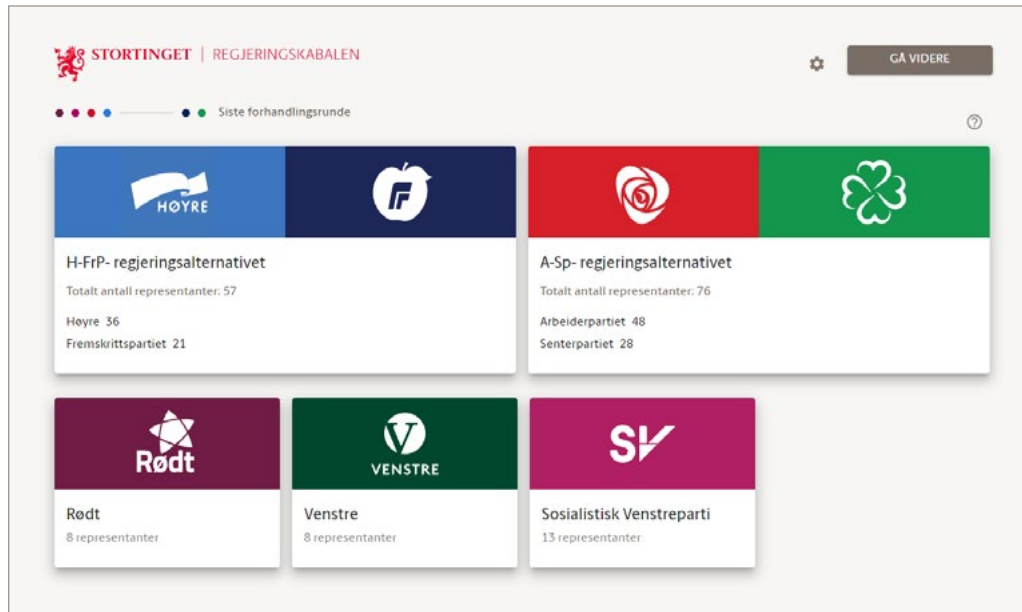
STORTINGET | REGJERINGSKABALEN

GÅ VIDERE

Siste forhandlingsrunde

HØYRE

H-FrP- regjeringsalternativet

Totalt antall representanter: 57

Høyre 36

Fremskrittspartiet 21

A-Sp- regjeringsalternativet

Totalt antall representanter: 76

Arbeiderpartiet 48

Senterpartiet 28

Rødt

Rødt

8 representanter

VENSTRE

Venstre

8 representanter

SV

Sosialistisk Venstreparti

13 representanter